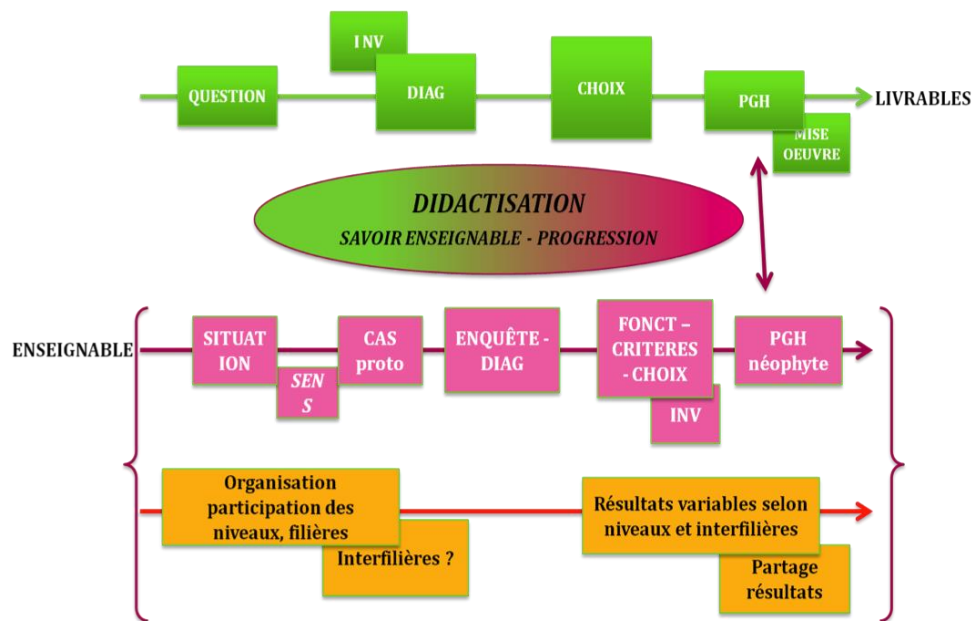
I NV

QUESTION

DIAG

CHOIX

PGH

LIVRABLES

MISE OEUVRE

DIDACTISATION

SAVOIR ENSEIGNABLE - PROGRESSION

ENSEIGNABLE

SITUATION

SENS

CAS proto

ENQUÊTE - DIAG

FONCT – CRITERES - CHOIX

INV

PGH néophyte

Organisation participation des niveaux, filières

Interfilières ?

Résultats variables selon niveaux et interfilières

Partage résultats